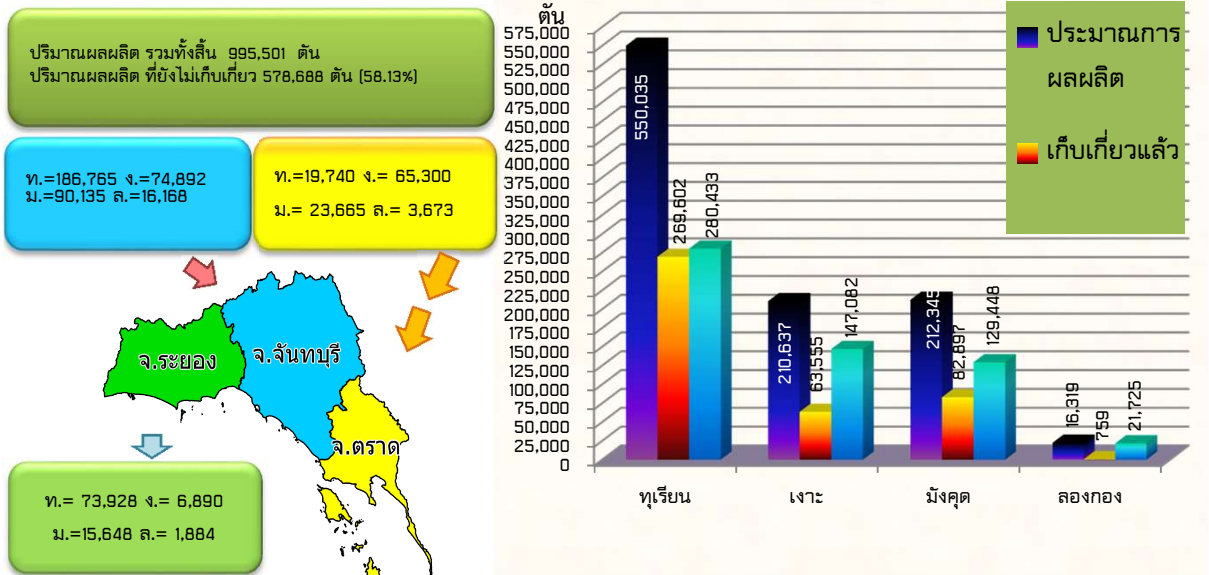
ปริมาณผลผลิต รวมทั้งสิ้น 995,501 ตัน
ปริมาณผลผลิต ที่ยังไม่เก็บเกี่ยว 578,688 ตัน (58.13%)

ท.=186,765 ง.=74,892
ม.=90,135 ล.=16,168

ท.=19,740 ง.= 65,300
ม.= 23,665 ล.= 3,673

จ.ระยอง

จ.จันทบุรี

จ.ตราด

ท.= 73,928 ง.= 6,890
ม.=15,648 ล.= 1,884

ตัน

575,000
550,000
525,000
500,000
475,000
450,000
425,000
400,000
375,000
350,000
325,000
300,000
275,000
250,000
225,000
200,000
175,000
150,000
125,000
100,000
75,000
50,000
25,000
0

550,035
269,602
280,433
210,637
63,555
147,082
212,345
82,897
129,448
16,319
759
21,725

ทุเรียน
เงาะ
มังคุด
ลองกอง

ประมาณการผลผลิต

เก็บเกี่ยวแล้ว